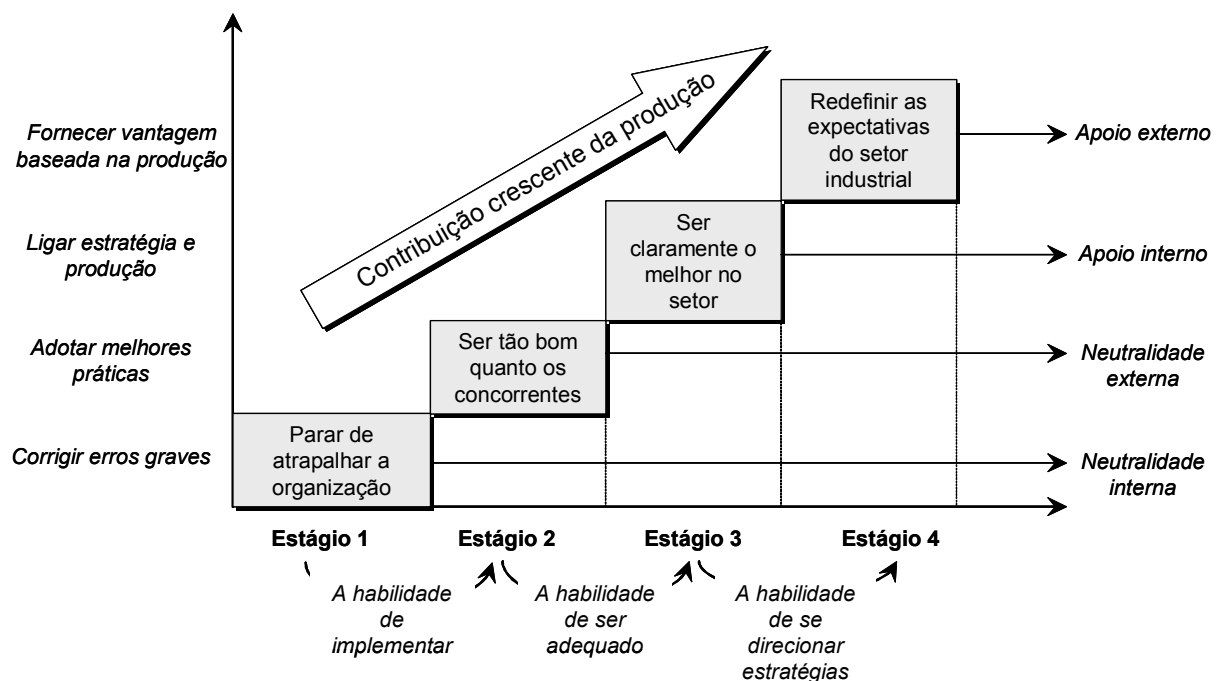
Contribuição crescente da produção

Fornecer vantagem baseada na produção

Ligar estratégia e produção

Adotar melhores práticas

Corrigir erros graves

Redefinir as expectativas do setor industrial

Ser claramente o melhor no setor

Ser tão bom quanto os concorrentes

Parar de atrapalhar a organização

Apoio externo

Apoio interno

Neutralidade externa

Neutralidade interna

Estágio 1

Estágio 2

Estágio 3

Estágio 4

A habilidade de implementar

A habilidade de ser adequado

A habilidade de se direcionar estratégias